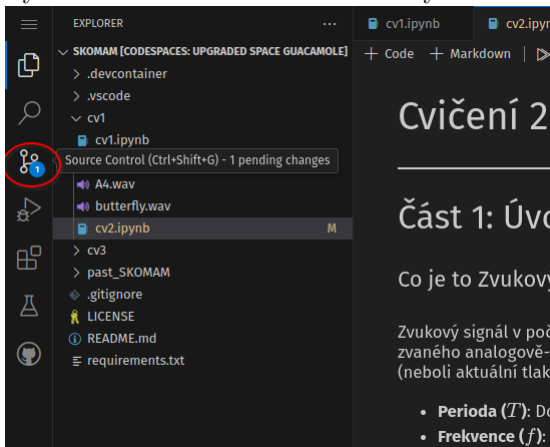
EXPLORER ···

SKOMAM [CODESPACES: UPGRADED SPACE GUACAMOLE]
.devcontainer
.vscode
cv1
cv1.ipynb
Source Control (Ctrl+Shift+G) - 1 pending changes
1
A4.wav
butterfly.wav
cv2.ipynb M
cv3
past_SKOMAM
.gitignore
LICENSE
README.md
requirements.txt

cv1.ipynb
cv2.ipyn

+ Code + Markdown

Cvičení 2

Část 1: Úv

Co je to Zvukov

Zvukový signál v po
zvaného analogově-
(neboli aktuální tla

• **Perioda** ($T$): Do
• **Frekvence** ($f$):